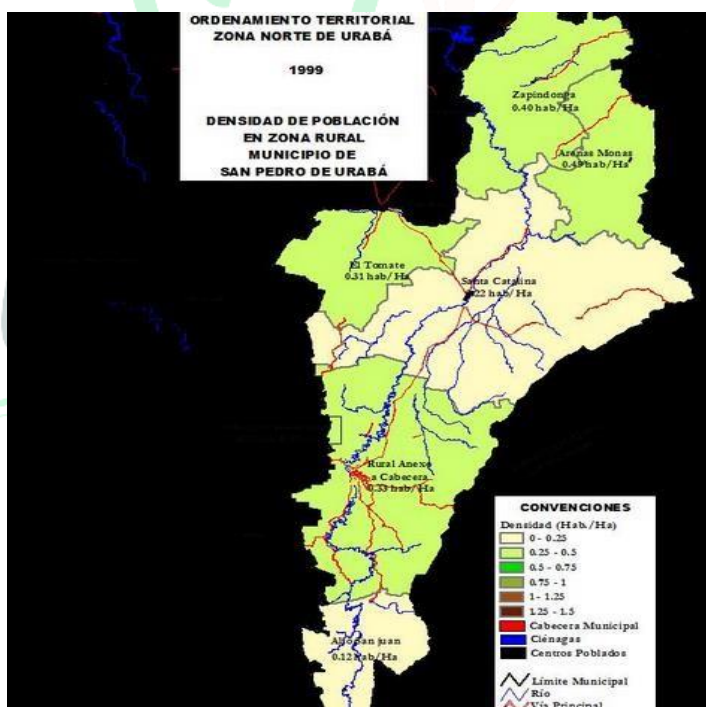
ORDENAMIENTO TERRITORIAL
ZONA NORTE DE URABÁ

1999

DENSIDAD DE POBLACIÓN
EN ZONA RURAL
MUNICIPIO DE
SAN PEDRO DE URABÁ

Zapindonga
0.40 hab/Ha

Arenas Monas
0.49 hab/Ha

El Tomate
0.31 hab/Ha

Santa Catalina
0.22 hab/Ha

Rural Anexo
a Cabecera
0.33 hab/Ha

Alto San Juan
0.12 hab/Ha

CONVENCIONES
Densidad (Hab./Ha)
0 - 0.25
0.25 - 0.5
0.5 - 0.75
0.75 - 1
1 - 1.25
1.25 - 1.5
Cabecera Municipal
Ciénagas
Centros Poblados

Límite Municipal
Río
Vía Principal